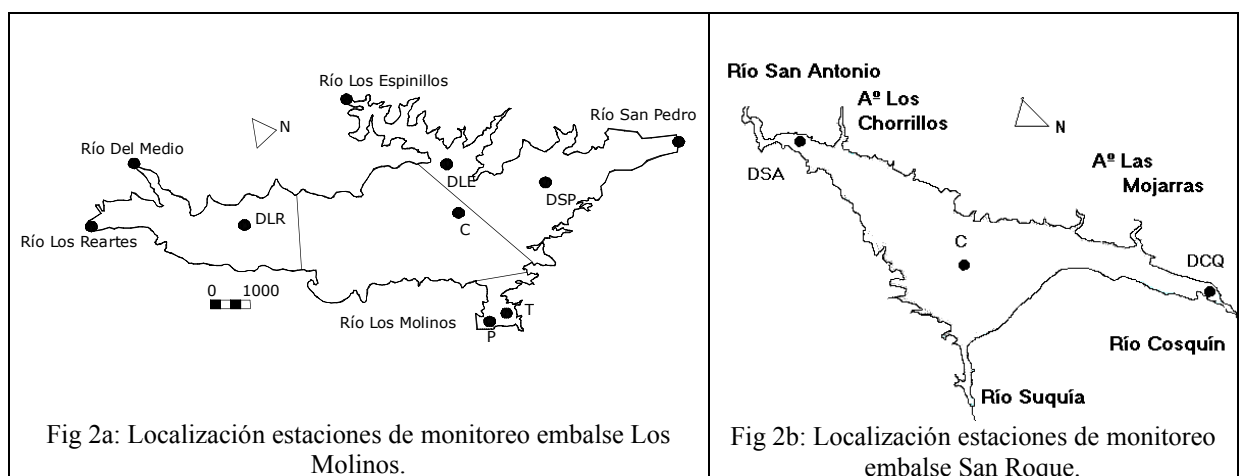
Río Los Espinillos

N

Río San Pedro

Río Del Medio

DLE

DSP

DLR

C

Río Los Reartes

0 1000

Río Los Molinos

T

P

Fig 2a: Localización estaciones de monitoreo embalse Los Molinos.

Río San Antonio

Aº Los Chorrillos

N

DSA

Aº Las Mojarras

C

DCQ

Río Cosquín

Río Suquía

Fig 2b: Localización estaciones de monitoreo embalse San Roque.